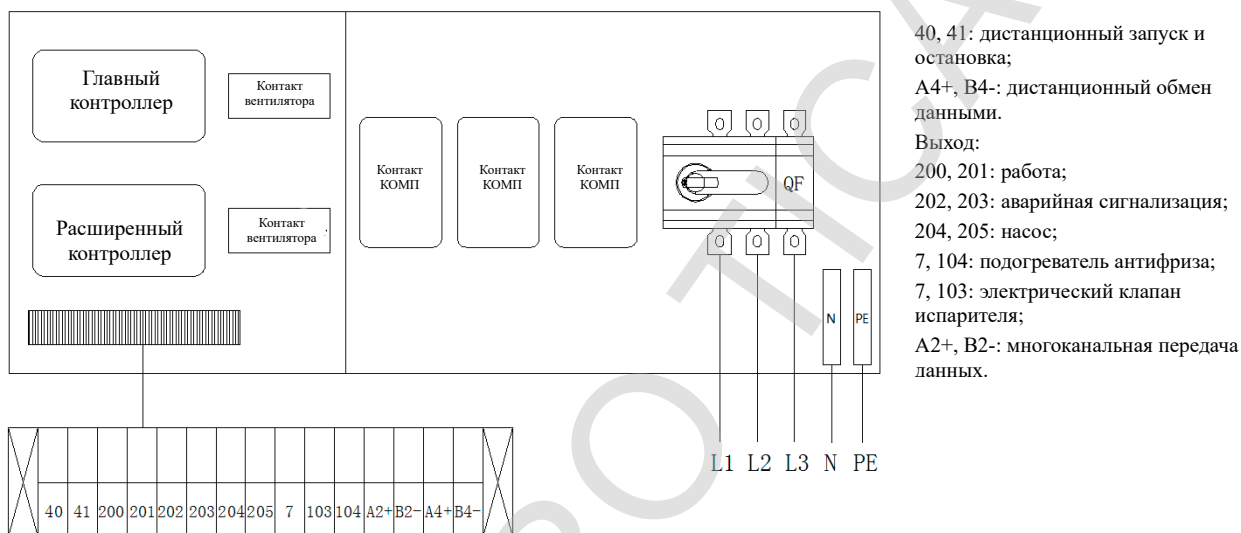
Главный контроллер

Контакт вентилятора

Расширенный контроллер

Контакт вентилятора

Контакт КОМП

Контакт КОМП

Контакт КОМП

QF

N

PE

L1 L2 L3 N PE

| | 40 | 41 | 200 | 201 | 202 | 203 | 204 | 205 | 7 | 103 | 104 | A2+ | B2- | A4+ | B4- | |
|---|---|---|---|---|---|---|---|---|---|---|---|---|---|---|---|---|

40, 41: дистанционный запуск и остановка;

A4+, B4-: дистанционный обмен данными.

Выход:

200, 201: работа;

202, 203: аварийная сигнализация;

204, 205: насос;

7, 104: подогреватель антифриза;

7, 103: электрический клапан испарителя;

A2+, B2-: многоканальная передача данных.